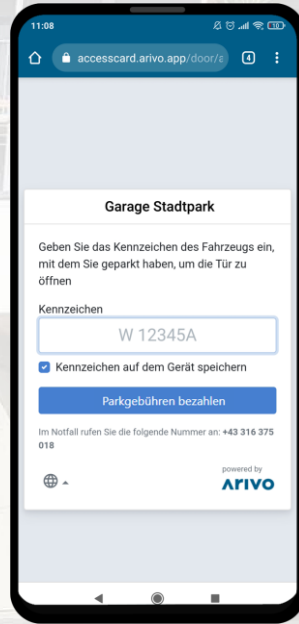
11:08

accesscard.arivo.app/door/a

4

Garage Stadtpark

Geben Sie das Kennzeichen des Fahrzeugs ein, mit dem Sie geparkt haben, um die Tür zu öffnen

Kennzeichen

W 12345A

Kennzeichen auf dem Gerät speichern

Parkgebühren bezahlen

Im Notfall rufen Sie die folgende Nummer an: +43 316 375 018

powered by
ARIVO